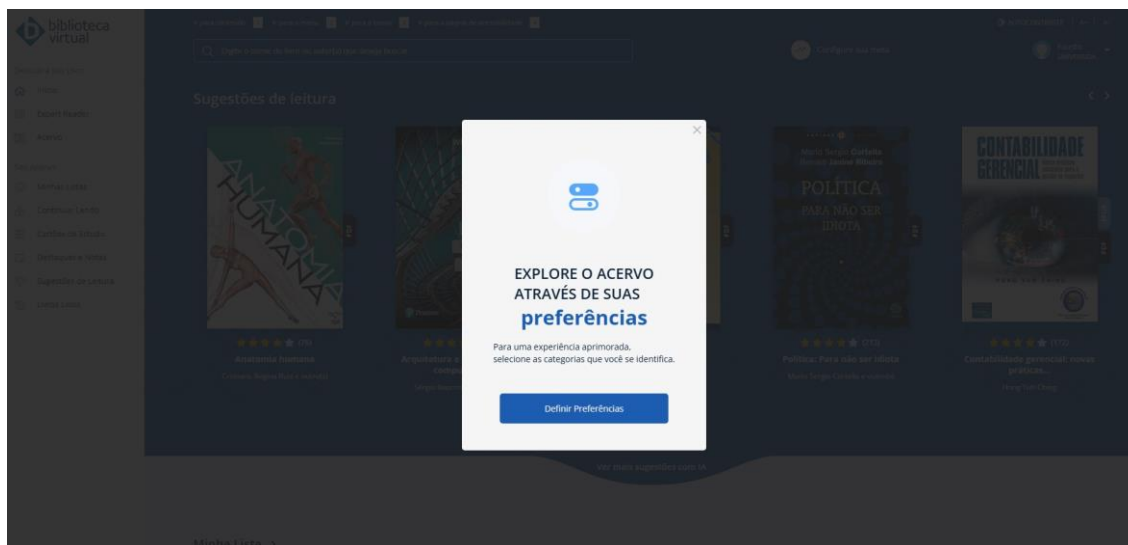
biblioteca virtual

Sugestões de leitura

ANATOMIA HUMANA

Anatomia humana

POLÍTICA PARA NÃO SER IDIOTA

Política: Para não ser idiota

CONTABILIDADE GERENCIAL

Contabilidade gerencial: novas práticas...

Ver mais sugestões com IA

Minha Lista

×

EXPLORE O ACERVO ATRAVÉS DE SUAS preferências

Para uma experiência aprimorada, selecione as categorias que você se identifica.

Definir Preferências